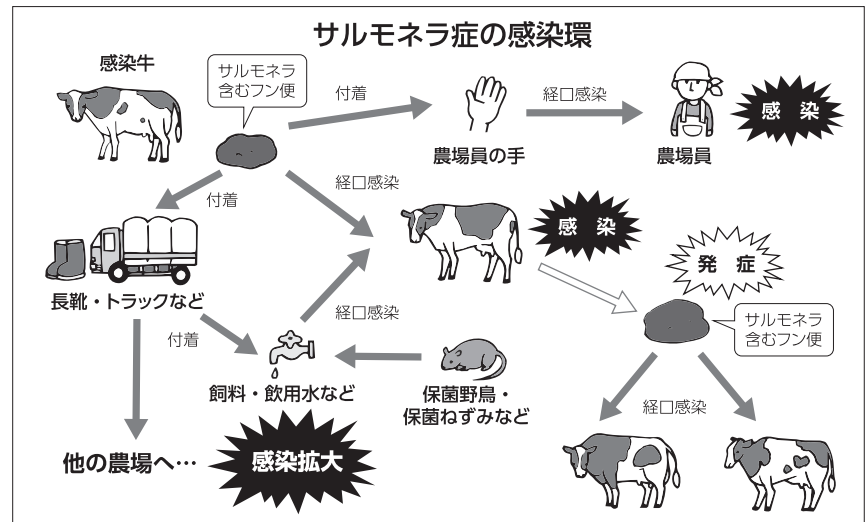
サルモネラ症の感染環

感染牛

サルモネラ
含むフン便

付着

農場員の手

経口感染

農場員

感　染

付着

経口感染

感　染

長靴・トラックなど

発　症

経口感染

付着

サルモネラ
含むフン便

飼料・飲用水など

保菌野鳥・
保菌ねずみなど

経口感染

他の農場へ…

感染拡大